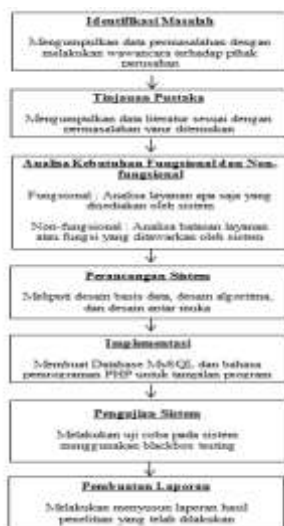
Identifikasi Masalah

Mengumpulkan data permasalahan dengan melakukan wawancara terhadap pihak perusahan

Tinjauan Pustaka

Mengumpulkan data literatur sesuai dengan permasalahan yang ditemukan

Analisa Kebutuhan Fungsional dan Non-fungsional

Fungsional : Analisa layanan apa saja yang disediakan oleh sistem

Non-fungsional : Analisa batasan layanan atau fungsi yang ditawarkan oleh sistem

Perancangan Sistem

Meliputi desain basis data, desain algoritma, dan desain antar muka

Implementasi

Membuat Database MySQL dan bahasa pemrograman PHP untuk tampilan program

Pengujian Sistem

Melakukan uji coba pada sistem menggunakan blackbox testing

Pembuatan Laporan

Melakukan menyusun laporan hasil penelitian yang telah dilakukan